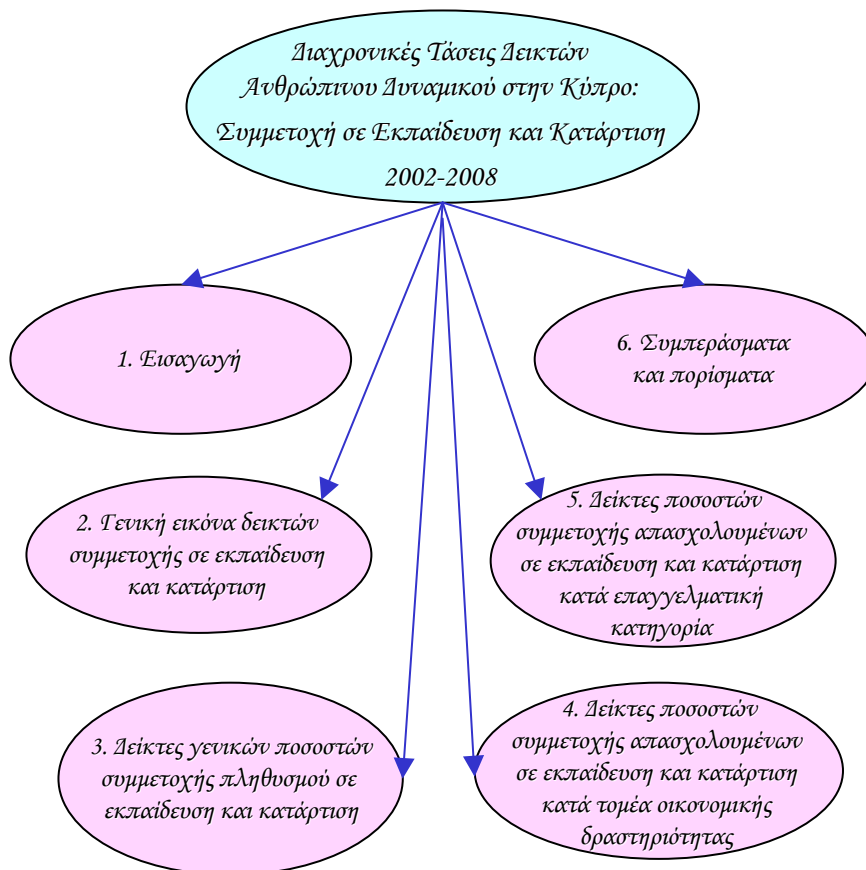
Διαχρονικές Τάσεις Δεικτών Ανθρώπινου Δυναμικού στην Κύπρο: Συμμετοχή σε Εκπαίδευση και Κατάρτιση 2002-2008

1. Εισαγωγή

6. Συμπεράσματα και πορίσματα

2. Γενική εικόνα δεικτών συμμετοχής σε εκπαίδευση και κατάρτιση

5. Δείκτες ποσοστών συμμετοχής απασχολουμένων σε εκπαίδευση και κατάρτιση κατά επαγγελματική κατηγορία

3. Δείκτες γενικών ποσοστών συμμετοχής πληθυσμού σε εκπαίδευση και κατάρτιση

4. Δείκτες ποσοστών συμμετοχής απασχολουμένων σε εκπαίδευση και κατάρτιση κατά τομέα οικονομικής δραστηριότητας